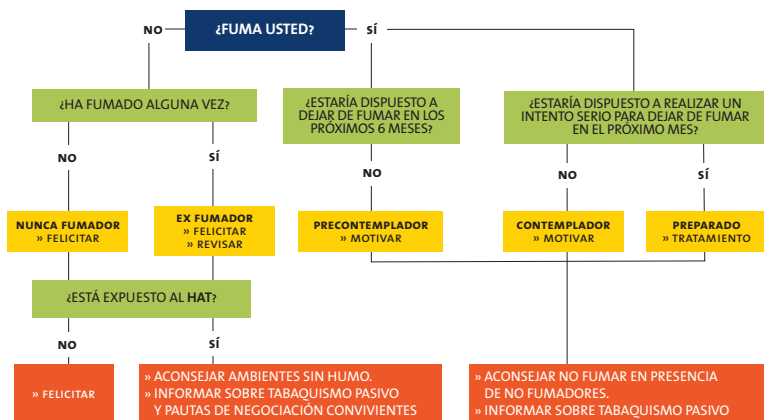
NO

¿FUMA USTED?

SÍ

¿HA FUMADO ALGUNA VEZ?

NO

SÍ

¿ESTARÍA DISPUESTO A DEJAR DE FUMAR EN LOS PRÓXIMOS 6 MESES?

NO

¿ESTARÍA DISPUESTO A REALIZAR UN INTENTO SERIO PARA DEJAR DE FUMAR EN EL PRÓXIMO MES?

NO

SÍ

NUNCA FUMADOR
» FELICITAR

EX FUMADOR
» FELICITAR
» REVISAR

PRECONTEMPLADOR
» MOTIVAR

CONTEMPLADOR
» MOTIVAR

PREPARADO
» TRATAMIENTO

¿ESTÁ EXPUESTO AL HAT?

NO

SÍ

» FELICITAR

» ACONSEJAR AMBIENTES SIN HUMO.
» INFORMAR SOBRE TABAQUISMO PASIVO Y PAUTAS DE NEGOCIACIÓN CONVIVIENTES

» ACONSEJAR NO FUMAR EN PRESENCIA DE NO FUMADORES.
» INFORMAR SOBRE TABAQUISMO PASIVO